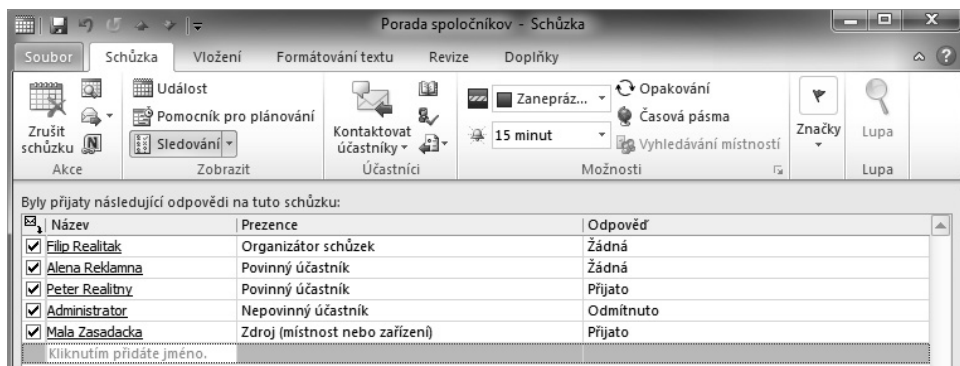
Porada spoločníkov - Schůzka

Soubor | Schůzka | Vložení | Formátování textu | Revize | Doplňky

Zrušit schůzku
Akce

Událost
Pomocník pro plánování
Sledování
Zobrazit

Kontaktovat účastníky
Účastníci

Zanepráz...
15 minut
Opakování
Časová pásma
Vyhledávání místností
Možnosti

Značky

Lupa
Lupa

Byly přijaty následující odpovědi na tuto schůzku:

| | Název | Prezence | Odpověď |
|---|---|---|---|
| ☑ | Filip Realitak | Organizátor schůzek | Žádná |
| ☑ | Alena Reklamna | Povinný účastník | Žádná |
| ☑ | Peter Realitny | Povinný účastník | Přijato |
| ☑ | Administrator | Nepovinný účastník | Odmítnuto |
| ☑ | Mala Zasadacka | Zdroj (místnost nebo zařízení) | Přijato |
| | Kliknutím přidáte jméno. | | |